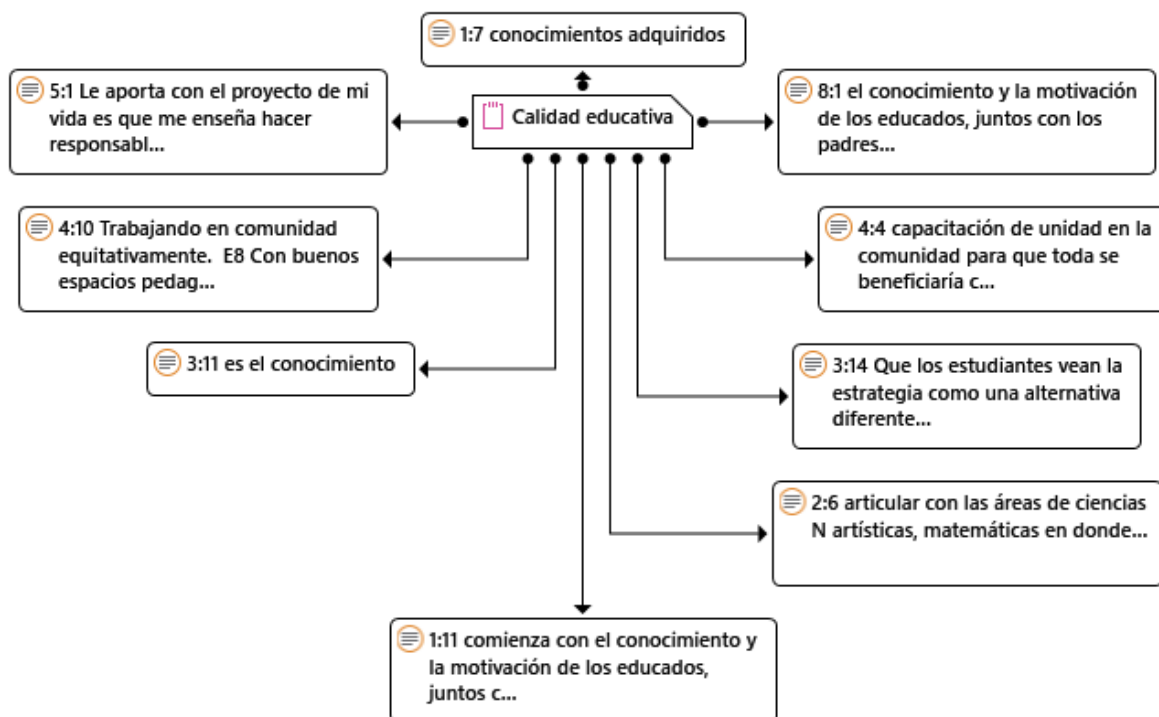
1:7 conocimientos adquiridos

5:1 Le aporta con el proyecto de mi vida es que me enseña hacer responsabl...

Calidad educativa

8:1 el conocimiento y la motivación de los educados, juntos con los padres...

4:10 Trabajando en comunidad equitativamente. E8 Con buenos espacios pedag...

4:4 capacitación de unidad en la comunidad para que toda se beneficiaría c...

3:11 es el conocimiento

3:14 Que los estudiantes vean la estrategia como una alternativa diferente...

2:6 articular con las áreas de ciencias N artísticas, matemáticas en donde...

1:11 comienza con el conocimiento y la motivación de los educados, juntos c...